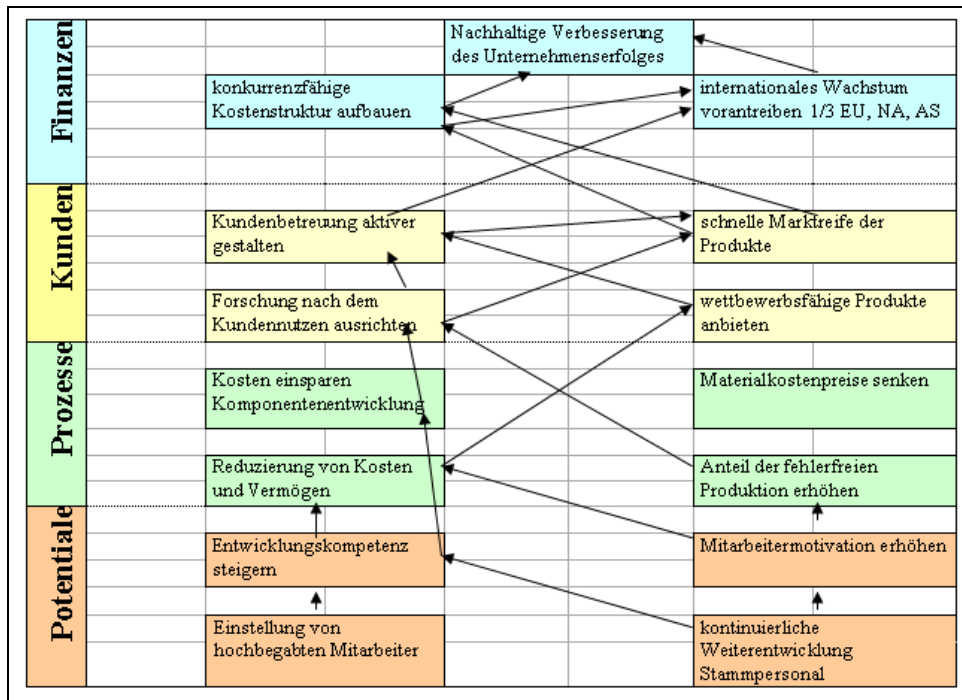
Finanzen

Nachhaltige Verbesserung des Unternehmenserfolges

konkurrenzfähige Kostenstruktur aufbauen

internationales Wachstum vorantreiben 1/3 EU, NA, AS

Kunden

Kundenbetreuung aktiver gestalten

schnelle Marktreife der Produkte

Forschung nach dem Kundennutzen ausrichten

wettbewerbsfähige Produkte anbieten

Prozesse

Kosten einsparen Komponentenentwicklung

Materialkostenpreise senken

Reduzierung von Kosten und Vermögen

Anteil der fehlerfreien Produktion erhöhen

Potentiale

Entwicklungskompetenz steigern

Mitarbeitermotivation erhöhen

Einstellung von hochbegabten Mitarbeiter

kontinuierliche Weiterentwicklung Stammpersonal